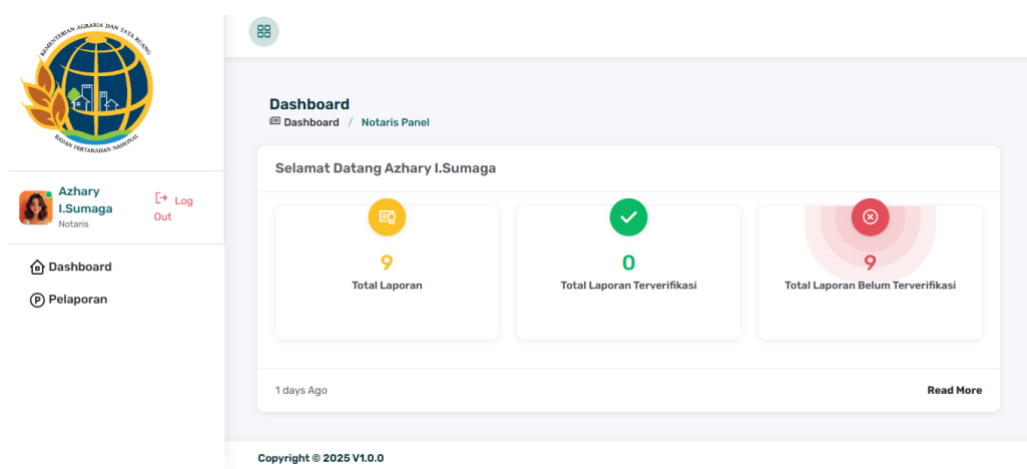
KEMENTERIAN AGRARIA DAN TATA RUANG
BADAN PERTANAHAN NASIONAL

Azhary I.Sumaga
Notaris

Log Out

Dashboard

Pelaporan

Dashboard

Dashboard / Notaris Panel

Selamat Datang Azhary I.Sumaga

9
Total Laporan

0
Total Laporan Terverifikasi

9
Total Laporan Belum Terverifikasi

1 days Ago

Read More

Copyright © 2025 V1.0.0